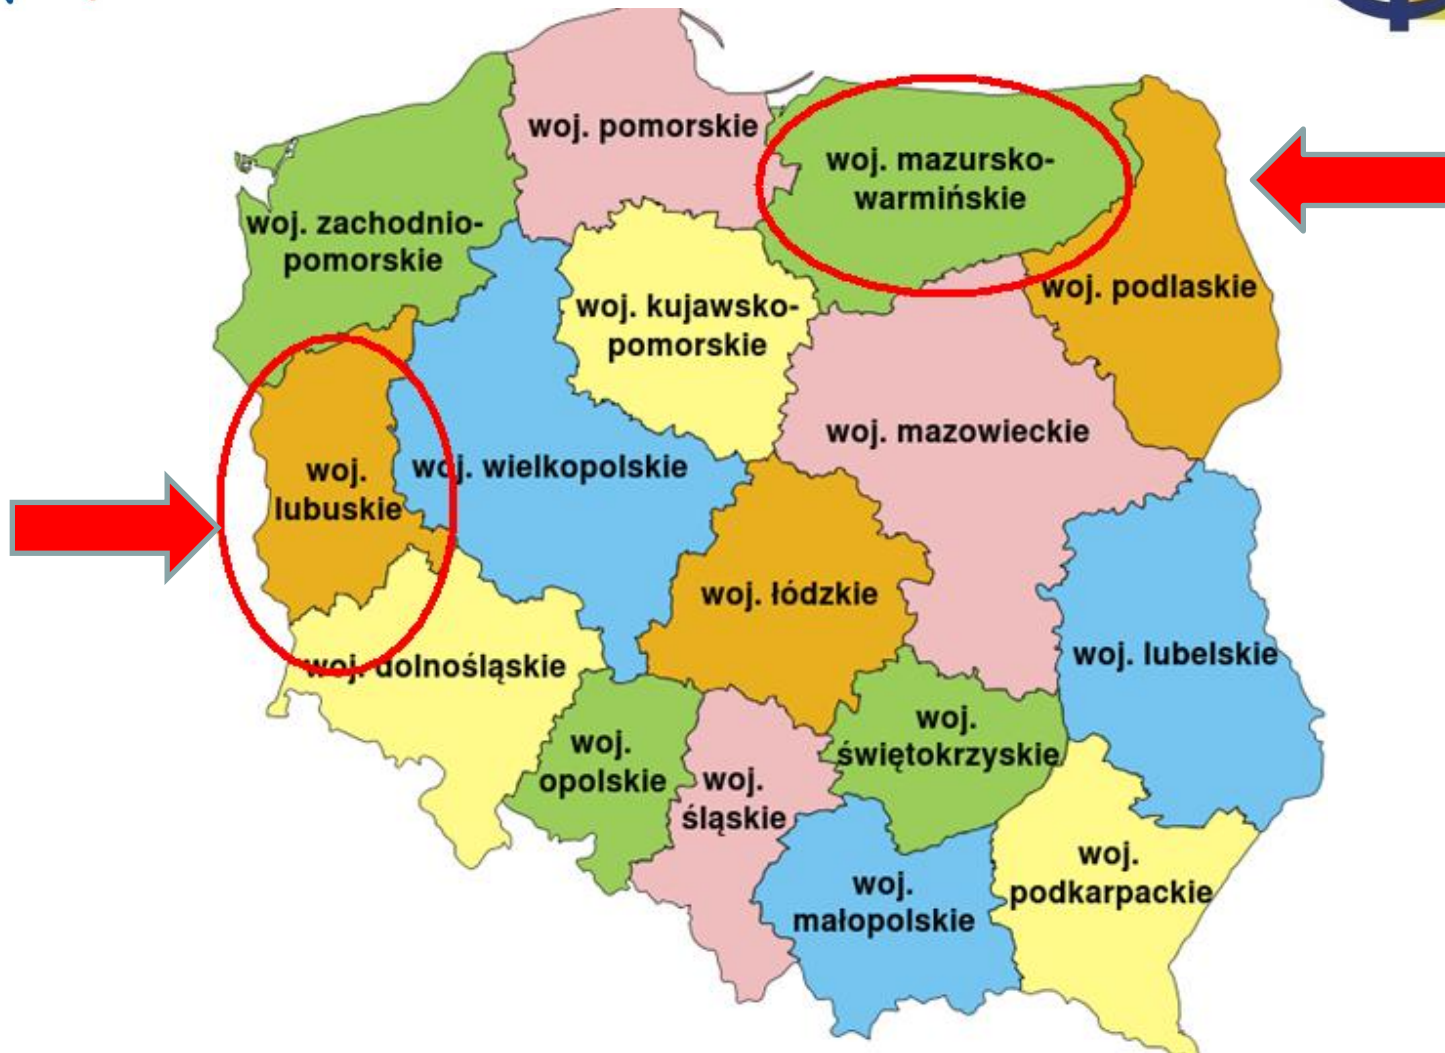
woj. pomorskie

woj. mazursko-warmińskie

woj. zachodnio-pomorskie

woj. kujawsko-pomorskie

woj. podlaskie

woj. mazowieckie

woj. lubuskie

woj. wielkopolskie

woj. łódzkie

woj. lubelskie

woj. dolnośląskie

woj. opolskie

woj. śląskie

woj. świętokrzyskie

woj. małopolskie

woj. podkarpackie